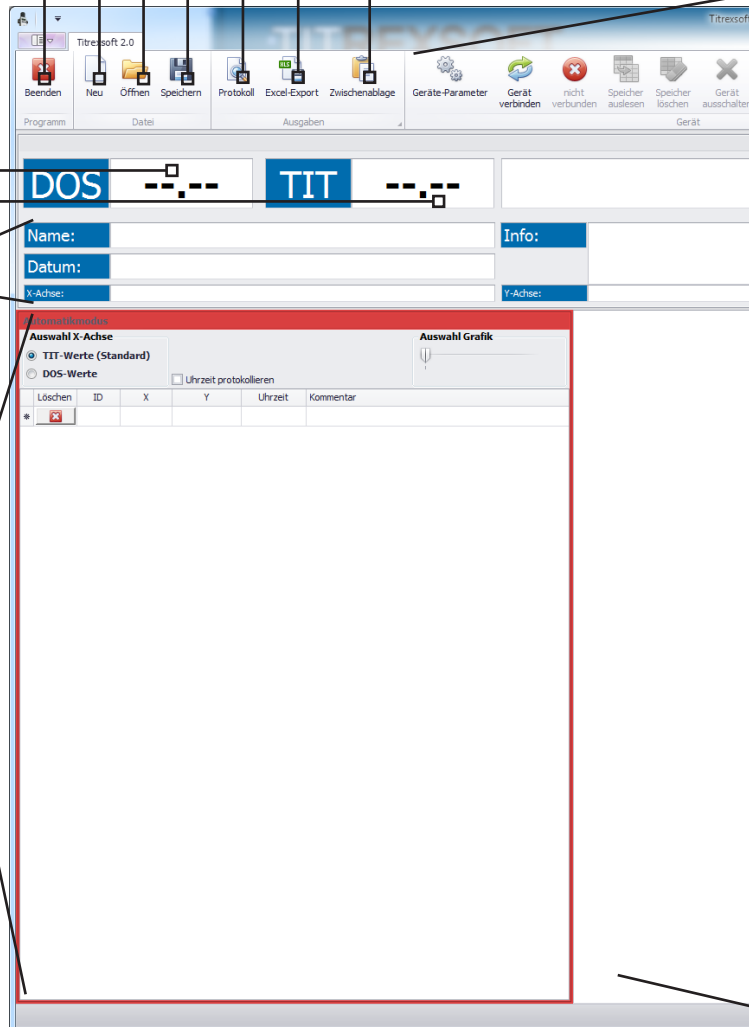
Titrexsoft 2.0

Titrexsoft

Beenden
Programm

Neu Öffnen Speichern
Datei

Protokoll Excel-Export Zwischenablage
Ausgaben

Geräte-Parameter Gerät verbinden nicht verbunden Speicher auslesen Speicher löschen Gerät ausschalten
Gerät

DOS --.--
TIT --.--

Name:
Info:
Datum:
X-Achse:
Y-Achse:

Automatikmodus
Auswahl X-Achse
TIT-Werte (Standard)
DOS-Werte
Uhrzeit protokollieren
Auswahl Grafik

| Löschen | ID | X | Y | Uhrzeit | Kommentar |
|---|---|---|---|---|---|
| * | | | | | |